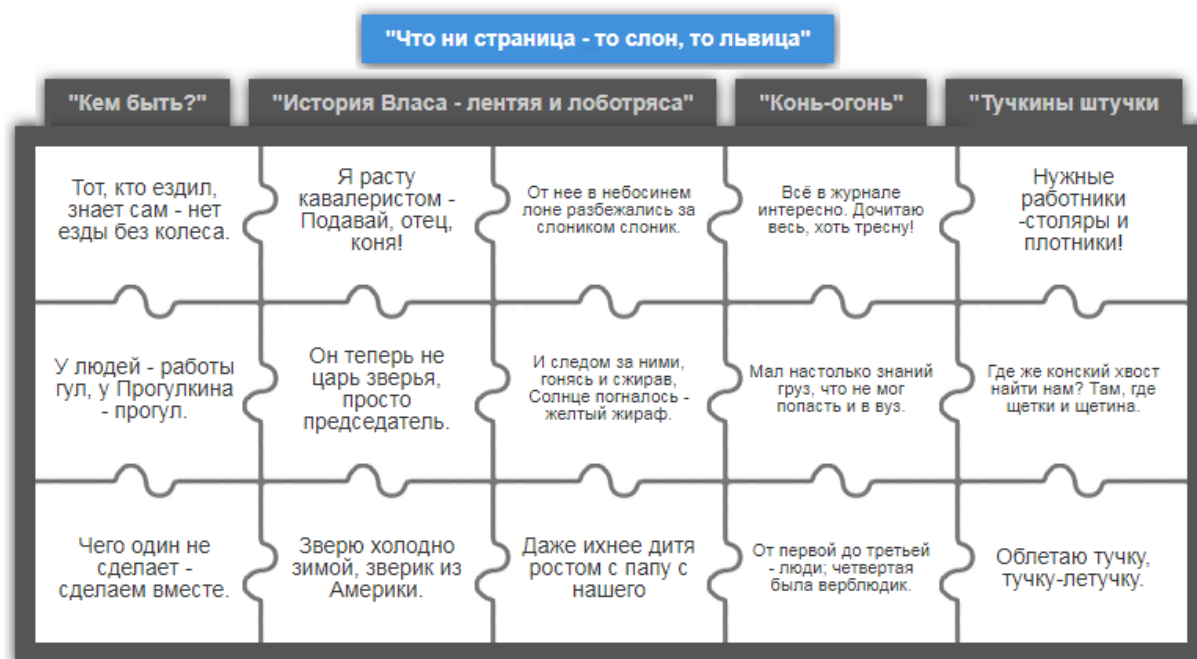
"Что ни страница - то слон, то львица"

| "Кем быть?" | "История Власа - лентяя и лоботряса" | "Конь-огонь" | "Тучкины штучки" | |
|---|---|---|---|---|
| Тот, кто ездил, знает сам - нет езды без колеса. | Я расту кавалеристом - Подавай, отец, коня! | От нее в небосинем лоне разбежались за слоником слоник. | Всё в журнале интересно. Дочитаю весь, хоть тресну! | Нужные работники -столяры и плотники! |
| У людей - работы гул, у Прогулкина - прогул. | Он теперь не царь зверья, просто председатель. | И следом за ними, гонясь и сжирав, Солнце погналось - желтый жираф. | Мал настолько знаний груз, что не мог попасть и в вуз. | Где же конский хвост найти нам? Там, где щетки и щетина. |
| Чего один не сделает - сделаем вместе. | Зверю холодно зимой, зверик из Америки. | Даже ихнее дитя ростом с папу с нашего | От первой до третьей - люди; четвертая была верблюдик. | Облетаю тучку, тучку-летучку. |